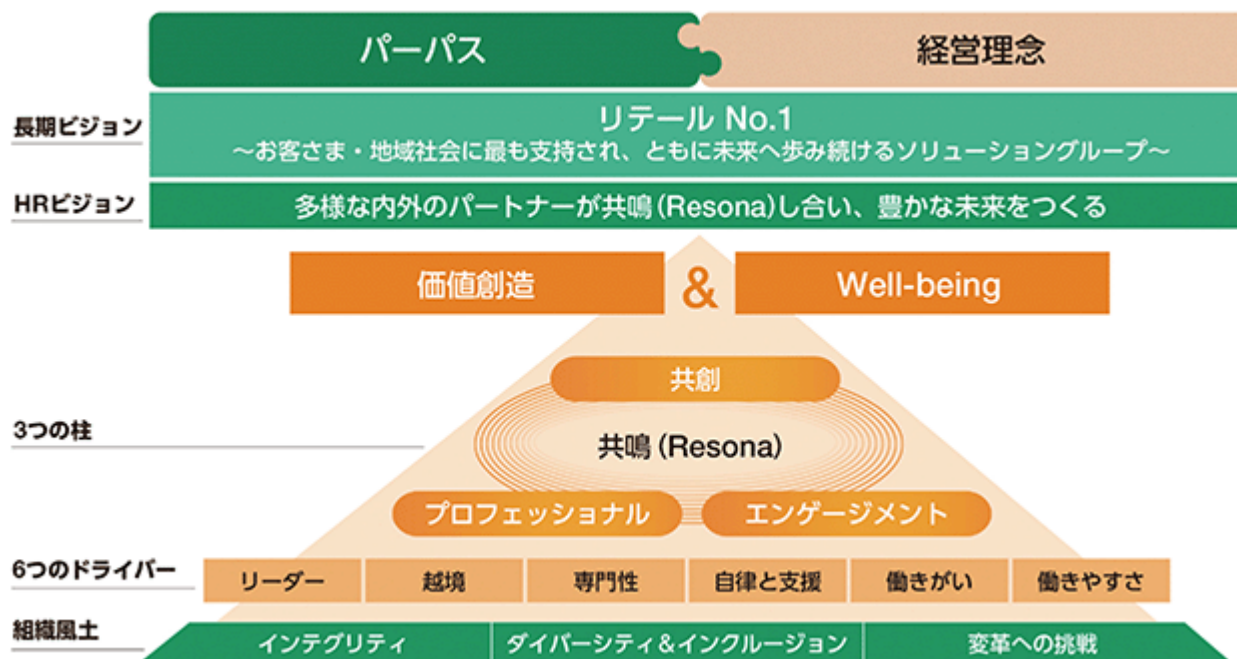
パーパス

経営理念

長期ビジョン

リテール No.1
〜お客さま・地域社会に最も支持され、ともに未来へ歩み続けるソリューショングループ〜

HRビジョン

多様な内外のパートナーが共鳴（Resona）し合い、豊かな未来をつくる

価値創造 & Well-being

3つの柱

共創

共鳴（Resona）

プロフェッショナル

エンゲージメント

6つのドライバー

| リーダー | 越境 | 専門性 | 自律と支援 | 働きがい | 働きやすさ |
|---|---|---|---|---|---|

組織風土

| インテグリティ | ダイバーシティ＆インクルージョン | 変革への挑戦 |
|---|---|---|